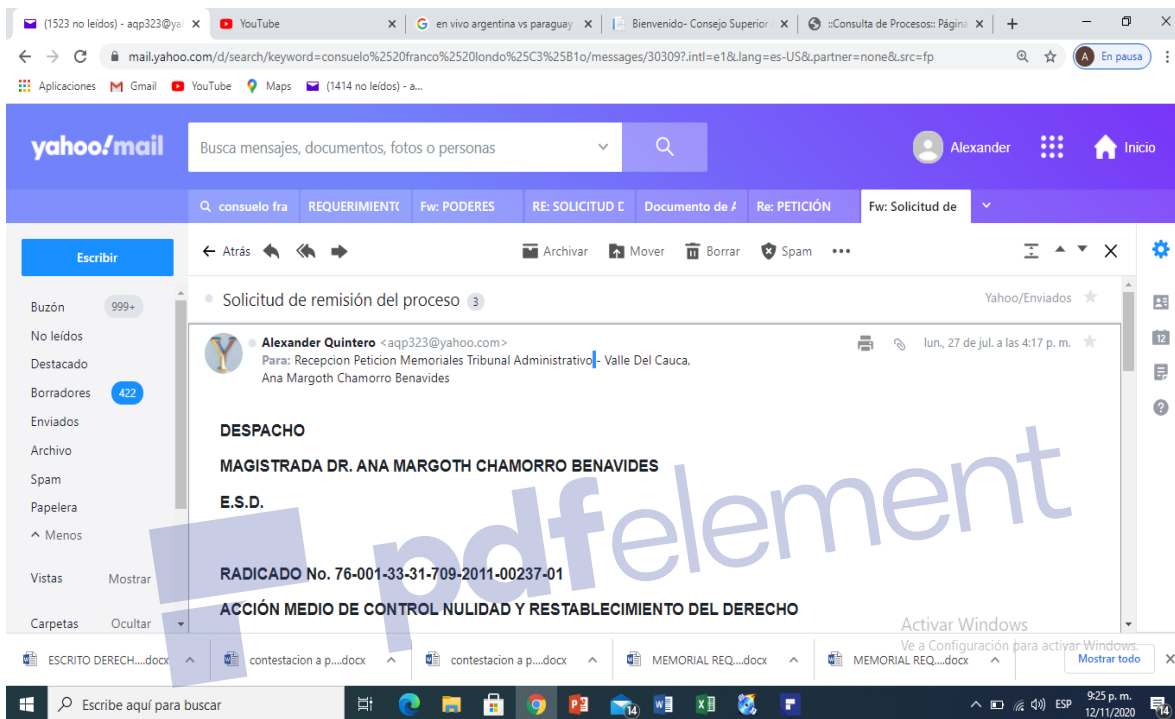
(1523 no leídos) - aqp323@ya × YouTube × G en vivo argentina vs paraguay × Bienvenido- Consejo Superior × ::Consulta de Procesos:: Página ×

mail.yahoo.com/d/search/keyword=consuelo%2520franco%2520londo%25C3%25B1o/messages/30309?.intl=e1&.lang=es-US&.partner=none&.src=fp

En pausa

Aplicaciones Gmail YouTube Maps (1414 no leídos) - a...

yahoo!mail Busca mensajes, documentos, fotos o personas Alexander Inicio

consuelo fra REQUERIMIENT( Fw: PODERES RE: SOLICITUD D Documento de A Re: PETICIÓN Fw: Solicitud de

Escribir

Buzón 999+
No leídos
Destacado
Borradores 422
Enviados
Archivo
Spam
Papelera
Menos

Vistas Mostrar

Carpetas Ocultar

Atrás Archivar Mover Borrar Spam

Solicitud de remisión del proceso 3 Yahoo/Enviados

Alexander Quintero <aqp323@yahoo.com>
Para: Recepcion Peticion Memoriales Tribunal Administrativo - Valle Del Cauca, Ana Margoth Chamorro Benavides
lun., 27 de jul. a las 4:17 p. m.

DESPACHO

MAGISTRADA DR. ANA MARGOTH CHAMORRO BENAVIDES

E.S.D.

RADICADO No. 76-001-33-31-709-2011-00237-01

ACCIÓN MEDIO DE CONTROL NULIDAD Y RESTABLECIMIENTO DEL DERECHO

pdfelement

Activar Windows
Ve a Configuración para activar Windows.

ESCRITO DERECH....docx contestacion a p....docx contestacion a p....docx MEMORIAL REQ....docx MEMORIAL REQ....docx Mostrar todo

Escribe aquí para buscar 14 ESP 9:25 p. m. 12/11/2020 14